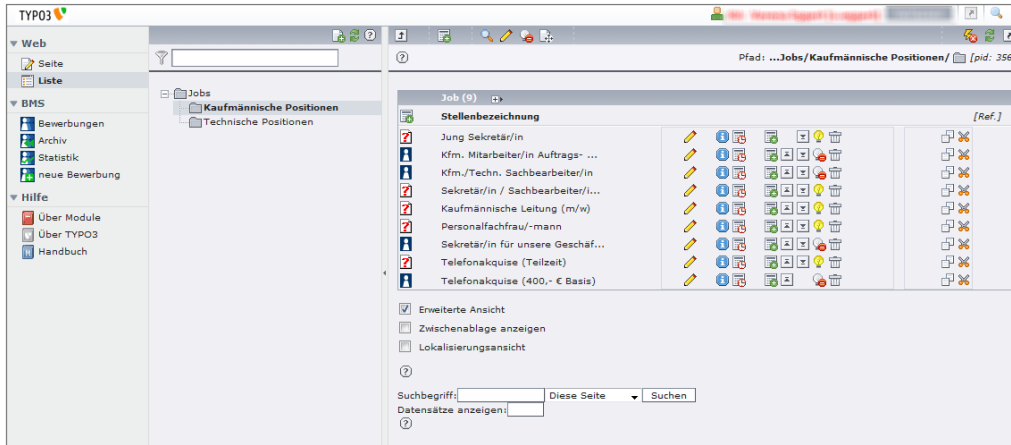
TYPO3

Web
Seite
Liste
BMS
Bewerbungen
Archiv
Statistik
neue Bewerbung
Hilfe
Über Module
Über TYPO3
Handbuch

Jobs
Kaufmännische Positionen
Technische Positionen

Pfad: ...Jobs/Kaufmännische Positionen/ [pid: 356

Job (9)
Stellenbezeichnung [Ref.]
Jung Sekretär/in
Kfm. Mitarbeiter/in Auftrags- ...
Kfm./Techn. Sachbearbeiter/in
Sekretär/in / Sachbearbeiter/i...
Kaufmännische Leitung (m/w)
Personalfachfrau/-mann
Sekretär/in für unsere Geschäf...
Telefonakquise (Teilzeit)
Telefonakquise (400,- € Basis)

Erweiterte Ansicht
Zwischenablage anzeigen
Lokalisierungsansicht

Suchbegriff: Diese Seite Suchen
Datensätze anzeigen: